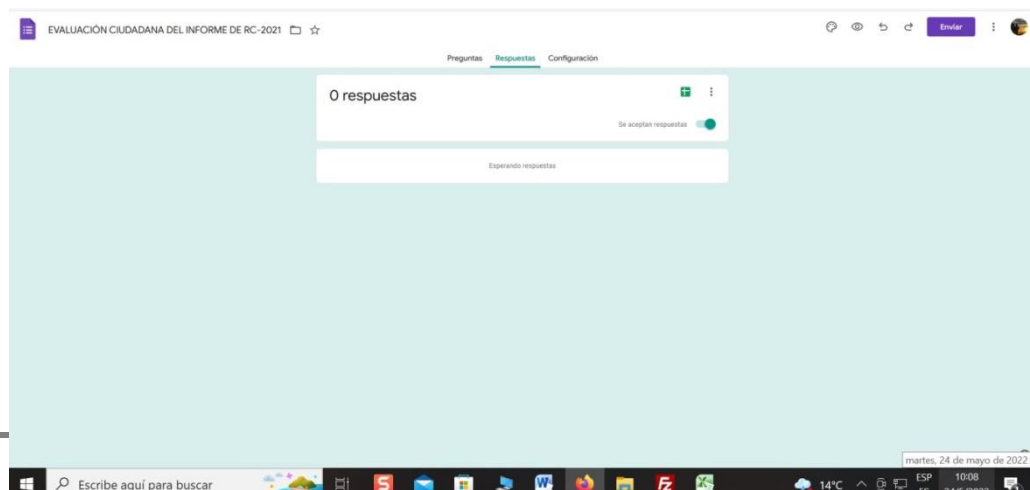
EVALUACIÓN CIUDADANA DEL INFORME DE RC-2021

Enviar

Preguntas Respuestas Configuración

0 respuestas

Se aceptan respuestas

Esperando respuestas

martes, 24 de mayo de 2022

Escribe aquí para buscar

14°C

ESP

10:08

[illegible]